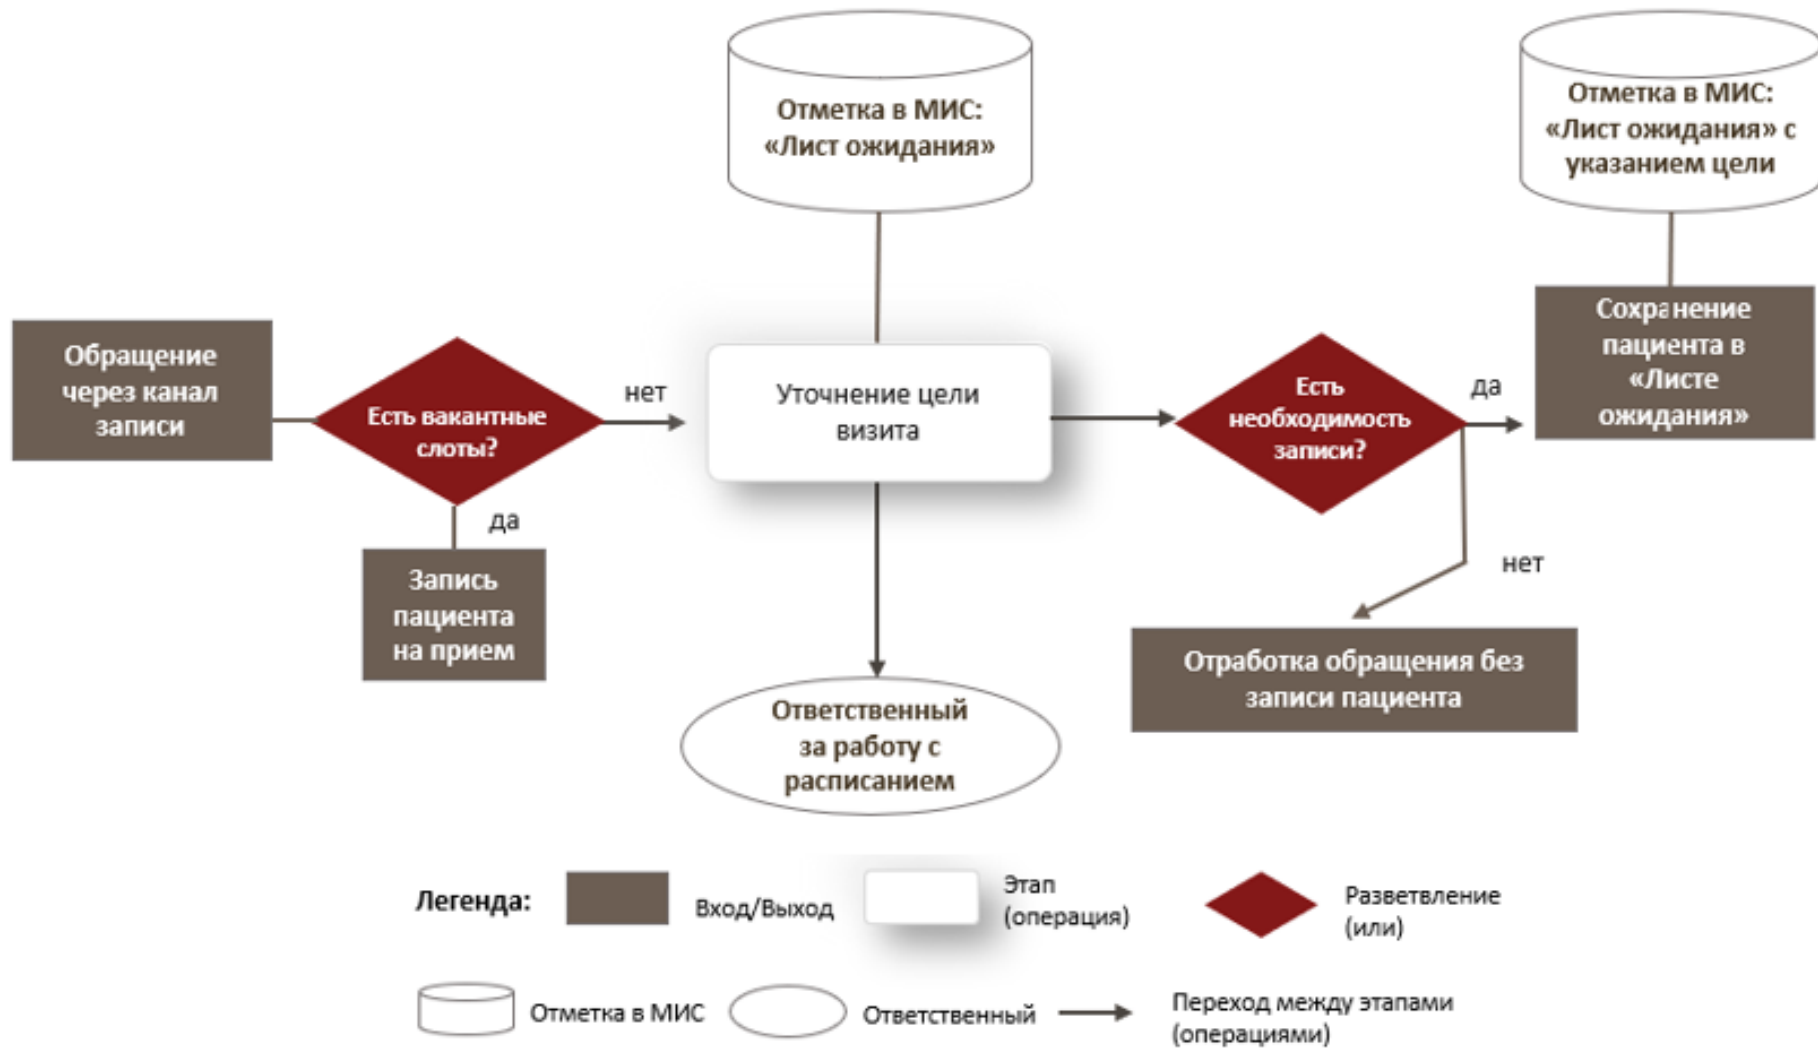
Отметка в МИС: «Лист ожидания»

Отметка в МИС: «Лист ожидания» с указанием цели

Обращение через канал записи

Есть вакантные слоты?

нет

Уточнение цели визита

Есть необходимость записи?

да

Сохранение пациента в «Листе ожидания»

да

Запись пациента на прием

нет

Отработка обращения без записи пациента

Ответственный за работу с расписанием

Легенда: Вход/Выход Этап (операция) Разветвление (или)

Отметка в МИС Ответственный Переход между этапами (операциями)